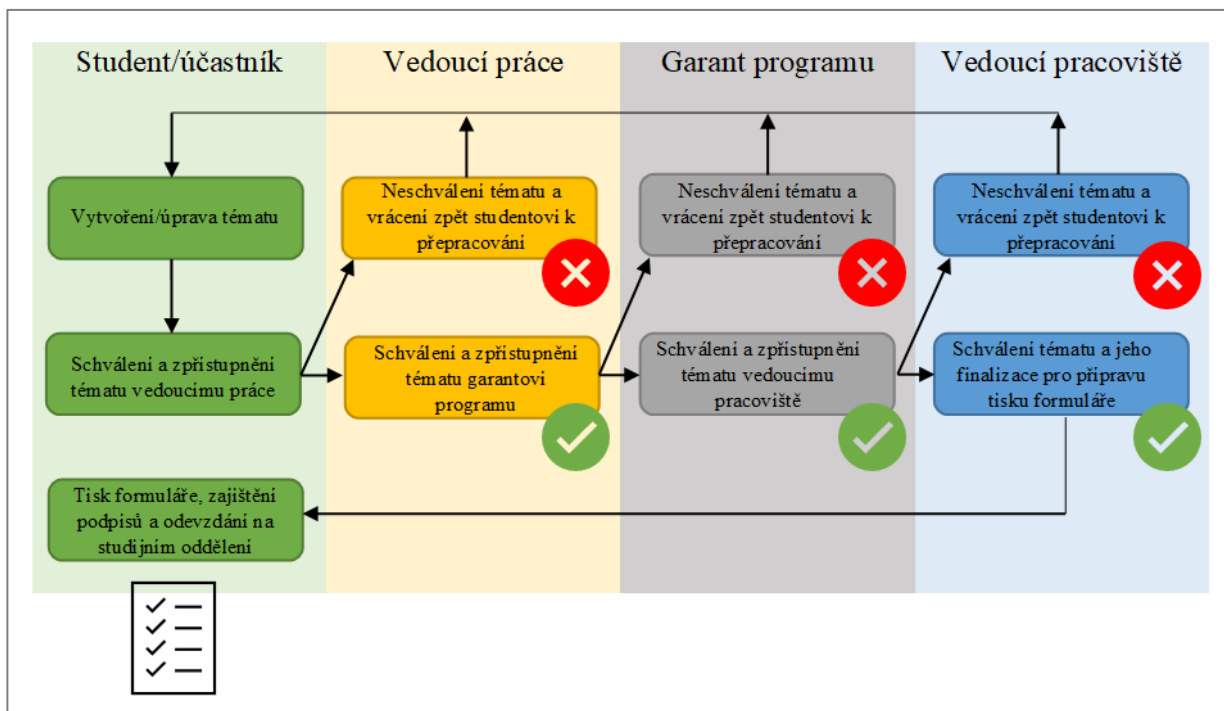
Student/účastník

Vedoucí práce

Garant programu

Vedoucí pracoviště

Vytvoření/úprava tématu

Neschválení tématu a vrácení zpět studentovi k přepracování

Neschválení tématu a vrácení zpět studentovi k přepracování

Neschválení tématu a vrácení zpět studentovi k přepracování

Schválení a zpřístupnění tématu vedoucímu práce

Schválení a zpřístupnění tématu garantovi programu

Schválení a zpřístupnění tématu vedoucímu pracoviště

Schválení tématu a jeho finalizace pro přípravu tisku formuláře

Tisk formuláře, zajištění podpisů a odevzdání na studijním oddělení